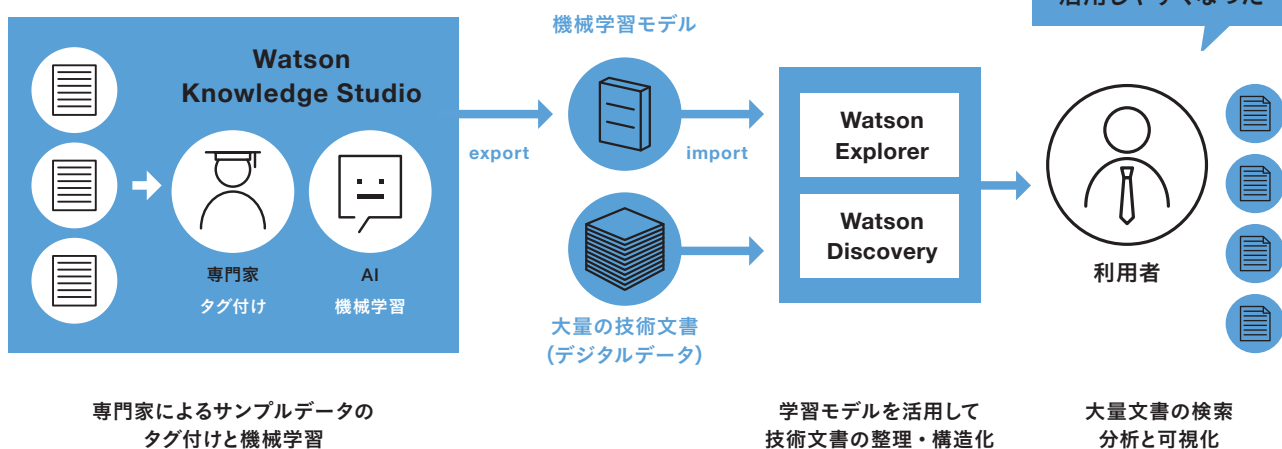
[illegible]

Watson Knowledge Studio

専門家
タグ付け

AI
機械学習

export

機械学習モデル

import

大量の技術文書
(デジタルデータ)

Watson Explorer

Watson Discovery

利用者

専門家によるサンプルデータの
タグ付けと機械学習

学習モデルを活用して
技術文書の整理・構造化

大量文書の検索
分析と可視化